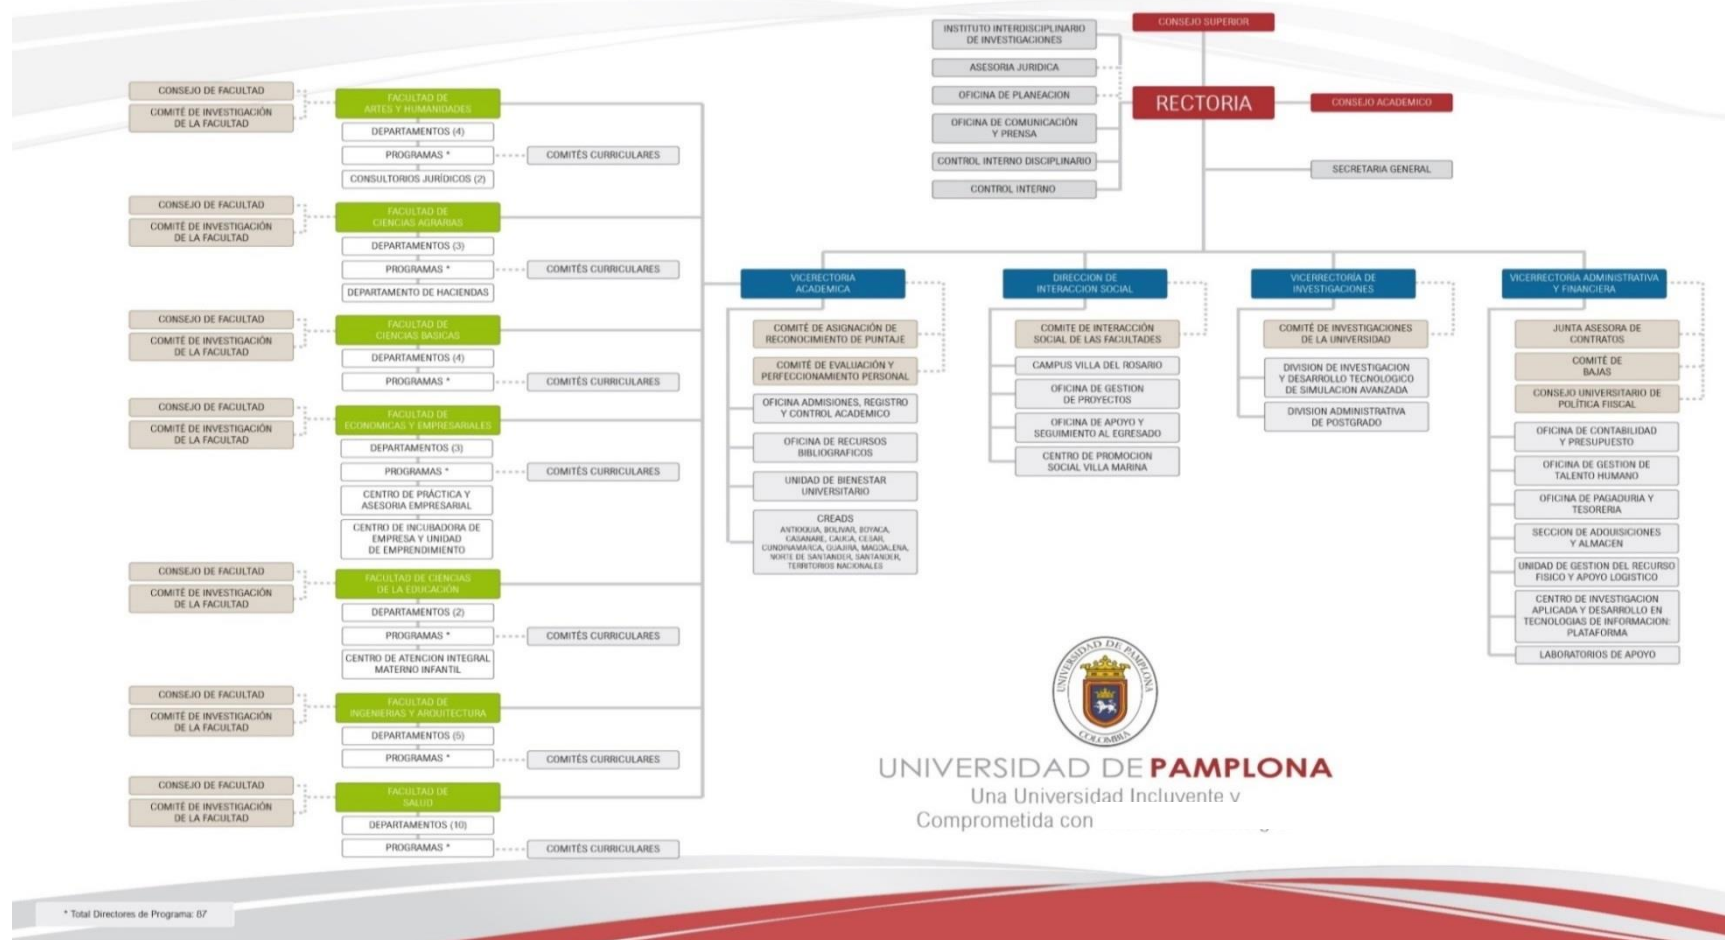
CONSEJO SUPERIOR

INSTITUTO INTERDISCIPLINARIO DE INVESTIGACIONES

ASESORIA JURIDICA

OFICINA DE PLANEACION

OFICINA DE COMUNICACIÓN Y PRENSA

CONTROL INTERNO DISCIPLINARIO

CONTROL INTERNO

RECTORIA

CONSEJO ACADEMICO

SECRETARIA GENERAL

CONSEJO DE FACULTAD
COMITÉ DE INVESTIGACIÓN DE LA FACULTAD
FACULTAD DE ARTES Y HUMANIDADES
DEPARTAMENTOS (4)
PROGRAMAS *
COMITÉS CURRICULARES
CONSULTORIOS JURÍDICOS (2)

CONSEJO DE FACULTAD
COMITÉ DE INVESTIGACIÓN DE LA FACULTAD
FACULTAD DE CIENCIAS AGRARIAS
DEPARTAMENTOS (3)
PROGRAMAS *
COMITÉS CURRICULARES
DEPARTAMENTO DE HACIENDAS

CONSEJO DE FACULTAD
COMITÉ DE INVESTIGACIÓN DE LA FACULTAD
FACULTAD DE CIENCIAS BASICAS
DEPARTAMENTOS (4)
PROGRAMAS *
COMITÉS CURRICULARES

CONSEJO DE FACULTAD
COMITÉ DE INVESTIGACIÓN DE LA FACULTAD
FACULTAD DE ECONOMICAS Y EMPRESARIALES
DEPARTAMENTOS (3)
PROGRAMAS *
COMITÉS CURRICULARES
CENTRO DE PRÁCTICA Y ASESORIA EMPRESARIAL
CENTRO DE INCUBADORA DE EMPRESA Y UNIDAD DE EMPRENDIMIENTO

CONSEJO DE FACULTAD
COMITÉ DE INVESTIGACIÓN DE LA FACULTAD
FACULTAD DE CIENCIAS DE LA EDUCACIÓN
DEPARTAMENTOS (2)
PROGRAMAS *
COMITÉS CURRICULARES
CENTRO DE ATENCION INTEGRAL MATERNO INFANTIL

CONSEJO DE FACULTAD
COMITÉ DE INVESTIGACIÓN DE LA FACULTAD
FACULTAD DE INGENIERIAS Y ARQUITECTURA
DEPARTAMENTOS (5)
PROGRAMAS *
COMITÉS CURRICULARES

CONSEJO DE FACULTAD
COMITÉ DE INVESTIGACIÓN DE LA FACULTAD
FACULTAD DE SALUD
DEPARTAMENTOS (10)
PROGRAMAS *
COMITÉS CURRICULARES

VICERECTORIA ACADEMICA
COMITÉ DE ASIGNACIÓN DE RECONOCIMIENTO DE PUNTAJE
COMITÉ DE EVALUACIÓN Y PERFECCIONAMIENTO PERSONAL
OFICINA ADMISIONES, REGISTRO Y CONTROL ACADEMICO
OFICINA DE RECURSOS BIBLIOGRAFICOS
UNIDAD DE BIENESTAR UNIVERSITARIO
CREADS
ANTIOQUIA, BOLIVAR, BOYACA, CASANARE, CAUCA, CESAR, CUNDINAMARCA, GUAJIRA, MAGDALENA, NORTE DE SANTANDER, SANTANDER, TERRITORIOS NACIONALES

DIRECCION DE INTERACCION SOCIAL
COMITE DE INTERACCIÓN SOCIAL DE LAS FACULTADES
CAMPUS VILLA DEL ROSARIO
OFICINA DE GESTION DE PROYECTOS
OFICINA DE APOYO Y SEGUIMIENTO AL EGRESADO
CENTRO DE PROMOCION SOCIAL VILLA MARINA

VICERRECTORÍA DE INVESTIGACIONES
COMITÉ DE INVESTIGACIONES DE LA UNIVERSIDAD
DIVISION DE INVESTIGACION Y DESARROLLO TECNOLOGICO DE SIMULACION AVANZADA
DIVISION ADMINISTRATIVA DE POSTGRADO

VICERRECTORIA ADMINISTRATIVA Y FINANCIERA
JUNTA ASESORA DE CONTRATOS
COMITÉ DE BAJAS
CONSEJO UNIVERSITARIO DE POLÍTICA FISCAL
OFICINA DE CONTABILIDAD Y PRESUPUESTO
OFICINA DE GESTION DE TALENTO HUMANO
OFICINA DE PAGADURIA Y TESORERIA
SECCION DE ADQUISICIONES Y ALMACEN
UNIDAD DE GESTION DEL RECURSO FISICO Y APOYO LOGISTICO
CENTRO DE INVESTIGACION APLICADA Y DESARROLLO EN TECNOLOGIAS DE INFORMACION: PLATAFORMA
LABORATORIOS DE APOYO

UNIVERSIDAD DE PAMPLONA
COLOMBIA

UNIVERSIDAD DE PAMPLONA
Una Universidad Incluyente y
Comprometida con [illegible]

* Total Directores de Programa: 87